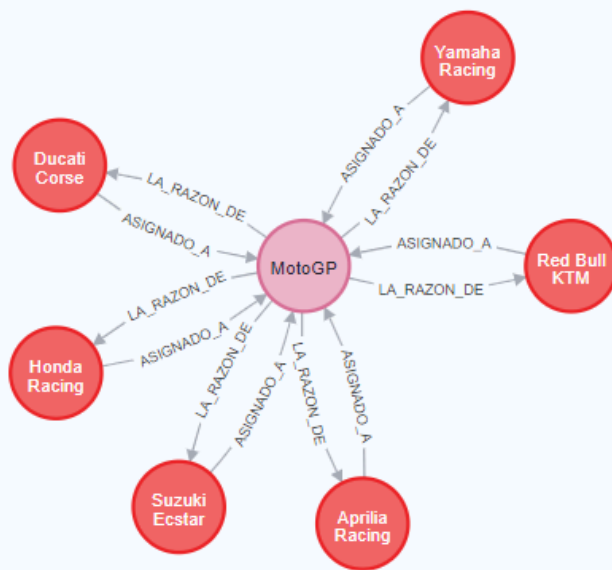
Yamaha Racing

Ducati Corse

ASIGNADO_A

LA_RAZON_DE

LA_RAZON_DE

ASIGNADO_A

MotoGP

ASIGNADO_A

Red Bull KTM

LA_RAZON_DE

LA_RAZON_DE

ASIGNADO_A

Honda Racing

LA_RAZON_DE

ASIGNADO_A

LA_RAZON_DE

ASIGNADO_A

Suzuki Ecstar

Aprilia Racing